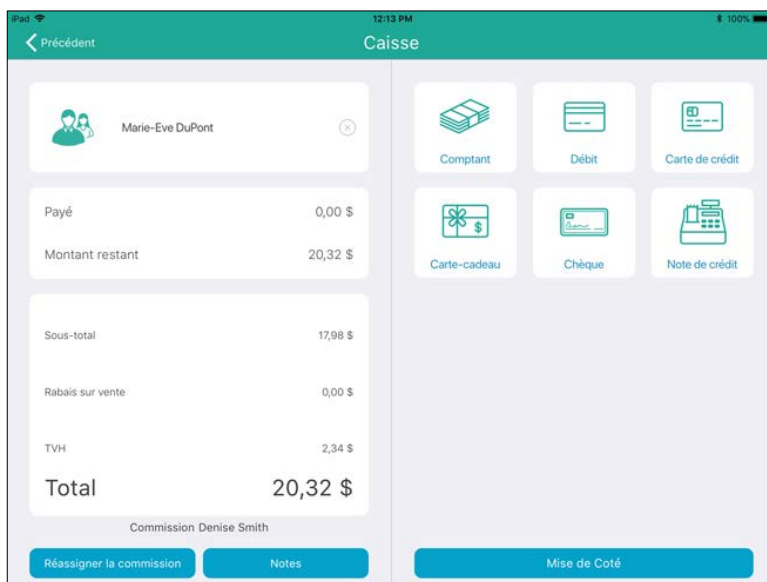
iPad
12:13 PM
100%

Précédent
Caisse

Marie-Eve DuPont

Payé 0,00 $

Montant restant 20,32 $

Sous-total 17,98 $

Rabais sur vente 0,00 $

TVH 2,34 $

Total 20,32 $

Commission Denise Smith

Réassigner la commission
Notes

Comptant
Débit
Carte de crédit
Carte-cadeau
Chèque
Note de crédit

Mise de Coté